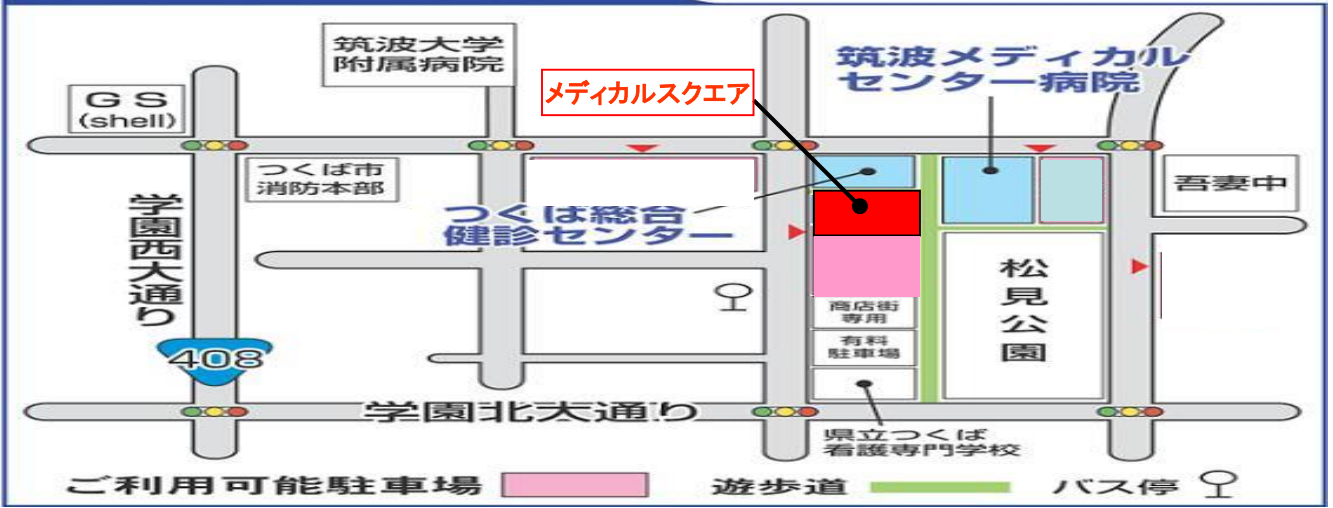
筑波大学
附属病院

メディカルスクエア

筑波メディカル
センター病院

G S
(shell)

つくば市
消防本部

つくば総合
健診センター

吾妻中

学園西大通り

松見公園

商店街
専用

有料
駐車場

408

学園北大通り

県立つくば
看護専門学校

ご利用可能駐車場

遊歩道

バス停